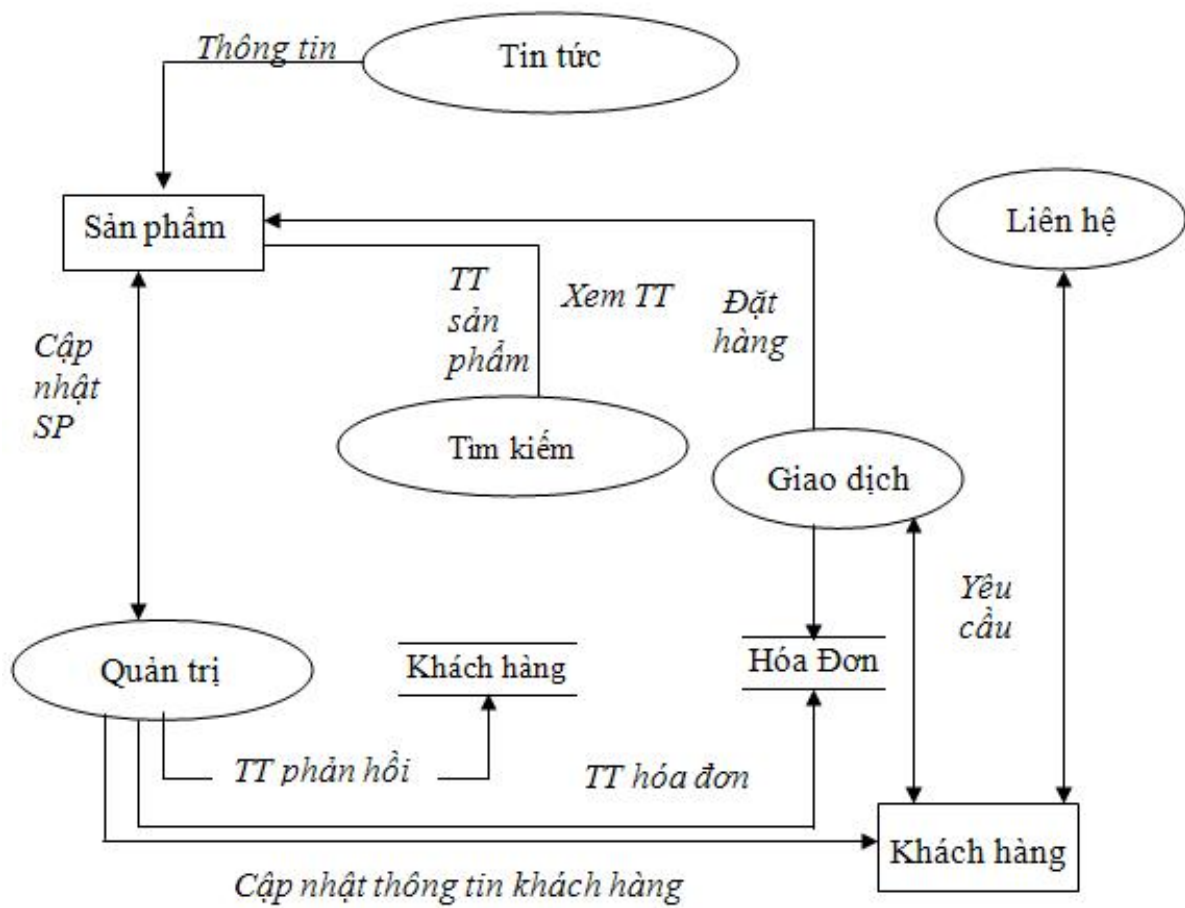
Thông tin

Tin tức

Sản phẩm

Liên hệ

TT sản phẩm

Xem TT

Đặt hàng

Cập nhật SP

Tìm kiếm

Giao dịch

Yêu cầu

Quản trị

Khách hàng

Hóa Đơn

TT phản hồi

TT hóa đơn

Khách hàng

Cập nhật thông tin khách hàng